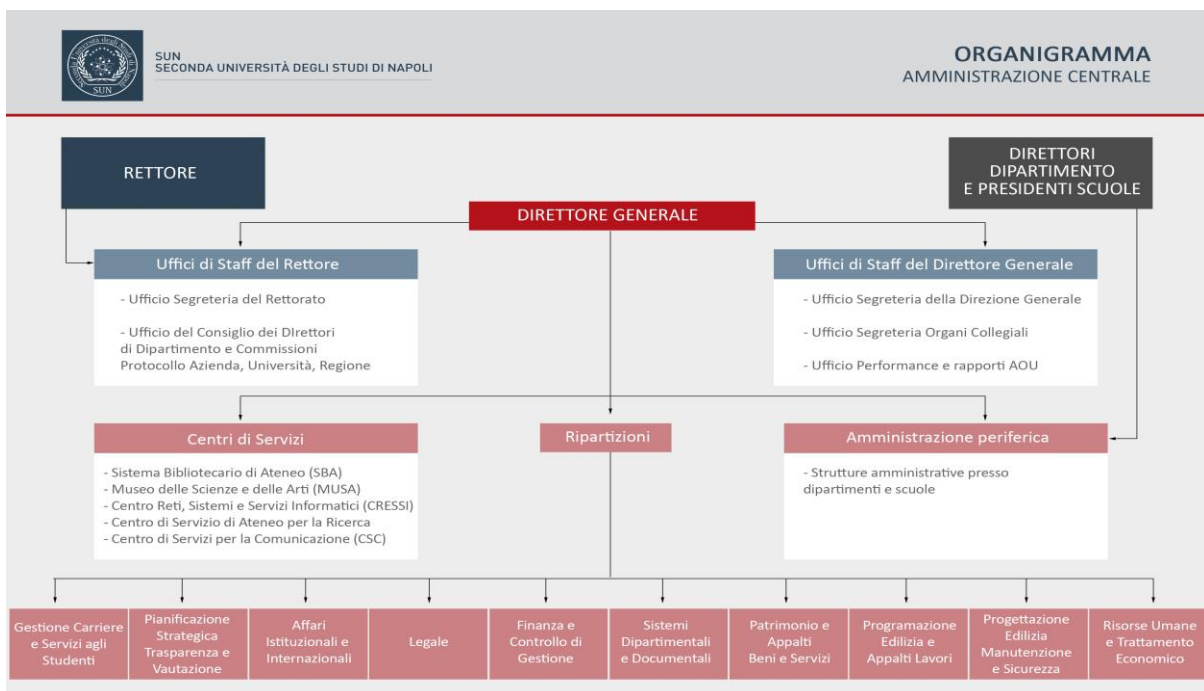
SUN
SECONDA UNIVERSITÀ DEGLI STUDI DI NAPOLI

SUN

ORGANIGRAMMA
AMMINISTRAZIONE CENTRALE

RETTORE

DIRETTORI DIPARTIMENTO E PRESIDENTI SCUOLE

DIRETTORE GENERALE

Uffici di Staff del Rettore

- Ufficio Segreteria del Rettorato

- Ufficio del Consiglio dei DIrettori di Dipartimento e Commissioni Protocollo Azienda, Università, Regione

Uffici di Staff del Direttore Generale

- Ufficio Segreteria della Direzione Generale

- Ufficio Segreteria Organi Collegiali

- Ufficio Performance e rapporti AOU

Centri di Servizi

- Sistema Bibliotecario di Ateneo (SBA)
- Museo delle Scienze e delle Arti (MUSA)
- Centro Reti, Sistemi e Servizi Informatici (CRESSI)
- Centro di Servizio di Ateneo per la Ricerca
- Centro di Servizi per la Comunicazione (CSC)

Ripartizioni

Amministrazione periferica

- Strutture amministrative presso dipartimenti e scuole

Gestione Carriere e Servizi agli Studenti

Pianificazione Strategica Trasparenza e Vautazione

Affari Istituzionali e Internazionali

Legale

Finanza e Controllo di Gestione

Sistemi Dipartimentali e Documentali

Patrimonio e Appalti Beni e Servizi

Programazione Edilizia e Appalti Lavori

Progettazione Edilizia Manutenzione e Sicurezza

Risorse Umane e Trattamento Economico